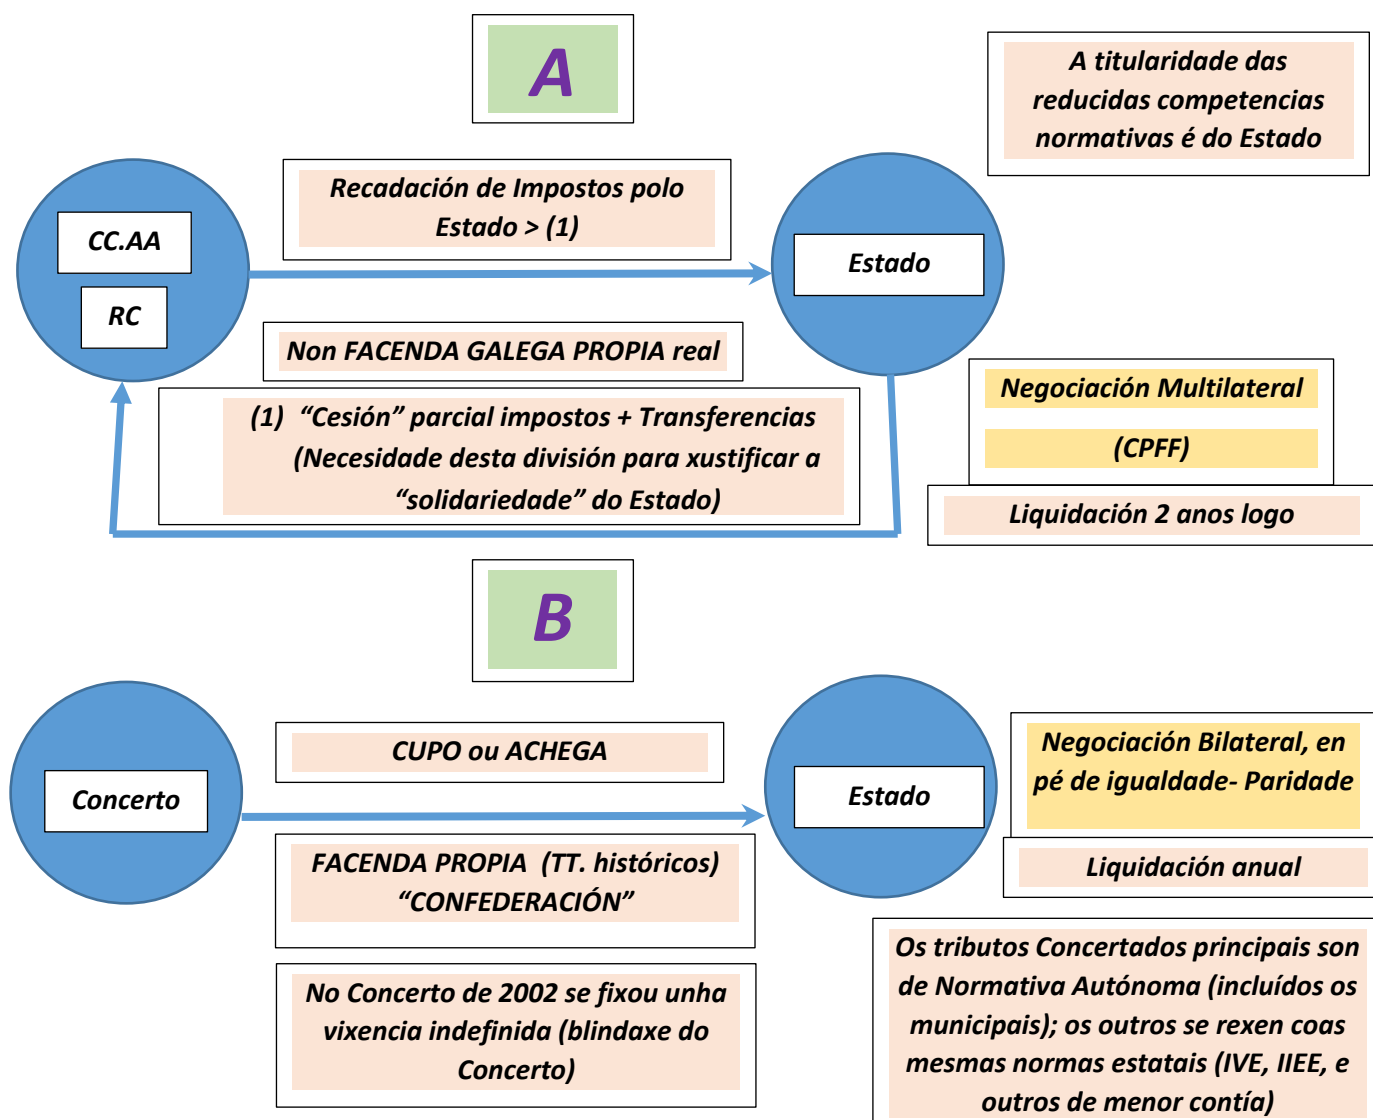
A

A titularidade das reducidas competencias normativas é do Estado

Recadación de Impostos polo Estado > (1)

CC.AA

RC

Estado

Non FACENDA GALEGA PROPIA real

(1) “Cesión” parcial impostos + Transferencias (Necesidade desta división para xustificar a “solidariedade” do Estado)

Negociación Multilateral

(CPFF)

Liquidación 2 anos logo

B

Concerto

CUPO ou ACHEGA

Estado

Negociación Bilateral, en pé de igualdade- Paridade

Liquidación anual

FACENDA PROPIA (TT. históricos) “CONFEDERACIÓN”

No Concerto de 2002 se fixou unha vixencia indefinida (blindaxe do Concerto)

Os tributos Concertados principais son de Normativa Autónoma (incluídos os municipais); os outros se rexen coas mesmas normas estatais (IVE, IIEE, e outros de menor contía)